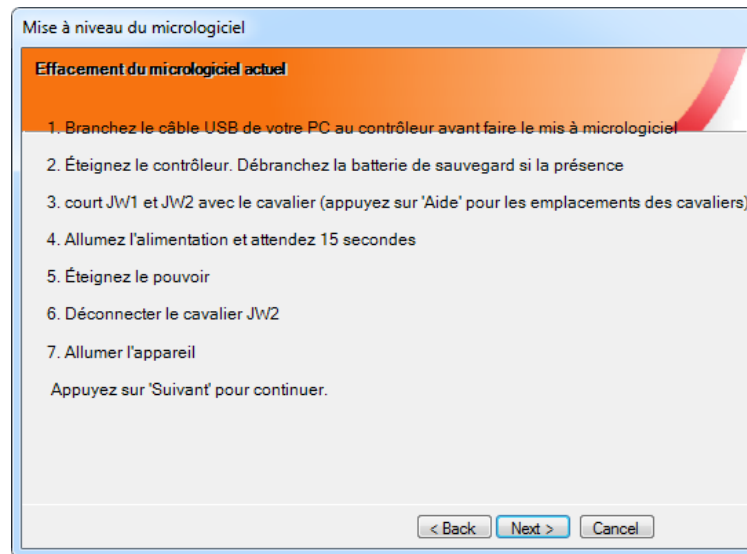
Mise à niveau du micrologiciel

Effacement du micrologiciel actuel

1. Branchez le câble USB de votre PC au contrôleur avant faire le mis à micrologiciel

2. Éteignez le contrôleur. Débranchez la batterie de sauvegard si la présence

3. court JW1 et JW2 avec le cavalier (appuyez sur 'Aide' pour les emplacements des cavaliers)

4. Allumez l'alimentation et attendez 15 secondes

5. Éteignez le pouvoir

6. Déconnecter le cavalier JW2

7. Allumer l'appareil

Appuyez sur 'Suivant' pour continuer.

< Back

Next >

Cancel